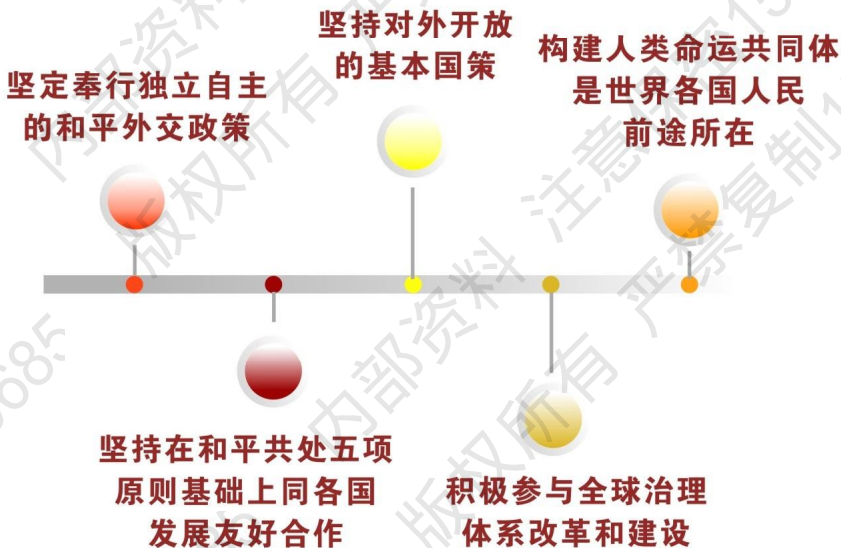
坚定奉行独立自主的和平外交政策

坚持对外开放的基本国策

构建人类命运共同体是世界各国人民前途所在

坚持在和平共处五项原则基础上同各国发展友好合作

积极参与全球治理体系改革和建设

内部资料 版权所有 注意保密 严禁复制

内部资料 版权所有 严禁复制

版权所有

685